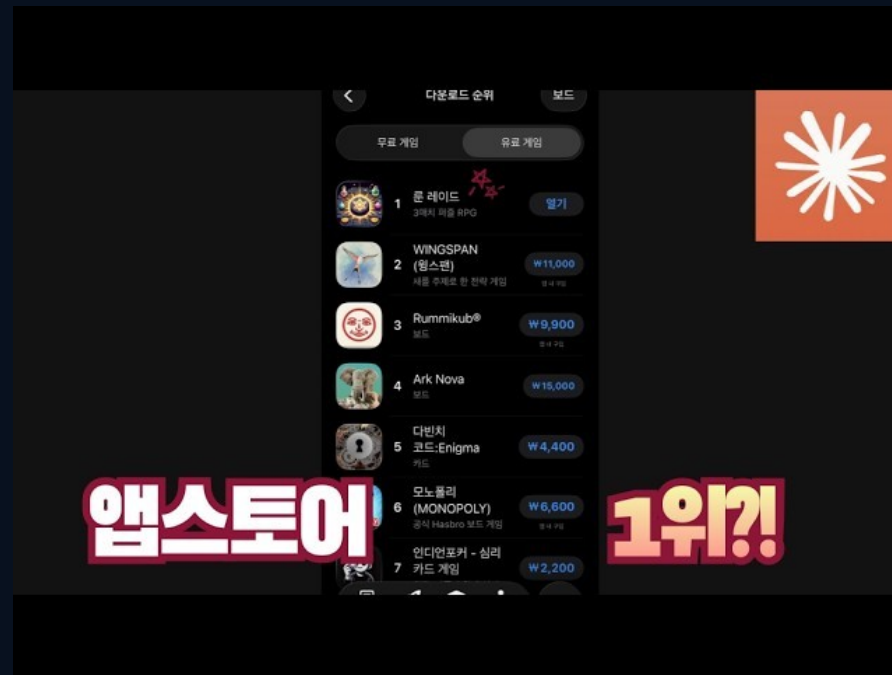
다운로드 순위

보드

무료 게임

유료 게임

1 룬 레이드
3매치 퍼즐 RPG
열기

2 WINGSPAN (윙스팬)
새를 주제로 한 전략 게임
₩11,000
앱 내 구입

3 Rummikub®
보드
₩9,900
앱 내 구입

4 Ark Nova
보드
₩15,000

5 다빈치 코드:Enigma
카드
₩4,400

6 모노폴리 (MONOPOLY)
공식 Hasbro 보드 게임
₩6,600

7 인디언포커 - 심리 카드 게임
₩2,200

앱스토어 1위?!